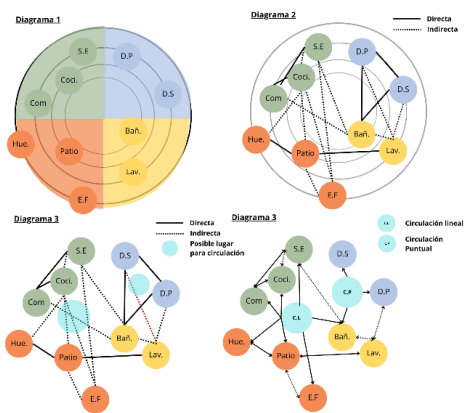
Diagrama 1

S.E
D.P
Coci.
D.S
Com
Hue.
Patio
Bañ.
Lav.
E.F

Diagrama 2

Directa
Indirecta

S.E
D.P
Coci.
D.S
Com
Bañ.
Hue.
Patio
Lav.
E.F

Diagrama 3

Directa
Indirecta
Posible lugar para circulación

S.E
D.S
Coci.
D.P
Com.
Bañ.
Hue.
Patio
Lav.
E.F

Diagrama 3

C.L
Circulación lineal
C.P
Circulación Puntual

S.E
D.S
Coci.
C.P
D.P
Com
C.L
Bañ.
Hue.
Patio
Lav.
E.F